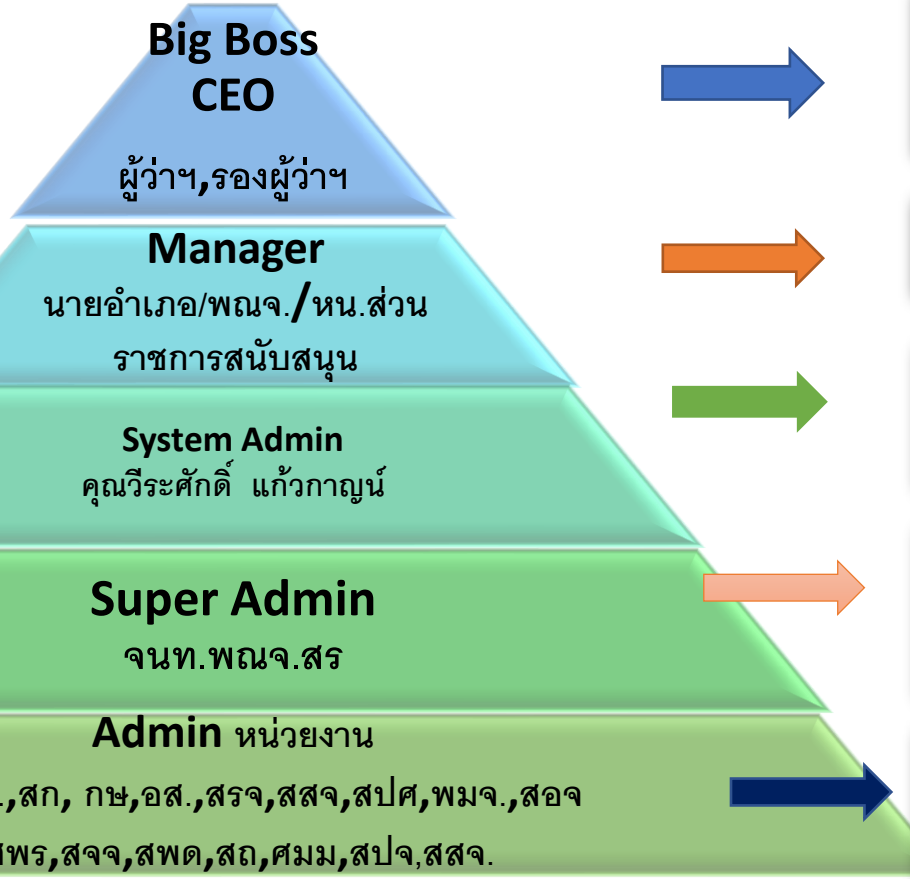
Big Boss
CEO

ผู้ว่าฯ,รองผู้ว่าฯ

Manager
นายอำเภอ/พณจ./หน.ส่วนราชการสนับสนุน

System Admin
คุณวีระศักดิ์ แก้วกาญน์

Super Admin
จนท.พณจ.สร

Admin หน่วยงาน
.,สก, กษ,อส.,สรจ,สสจ,สปศ,พมจ.,สอจ
สพร,สจจ,สพด,สถ,ศมม,สปจ,สสจ.